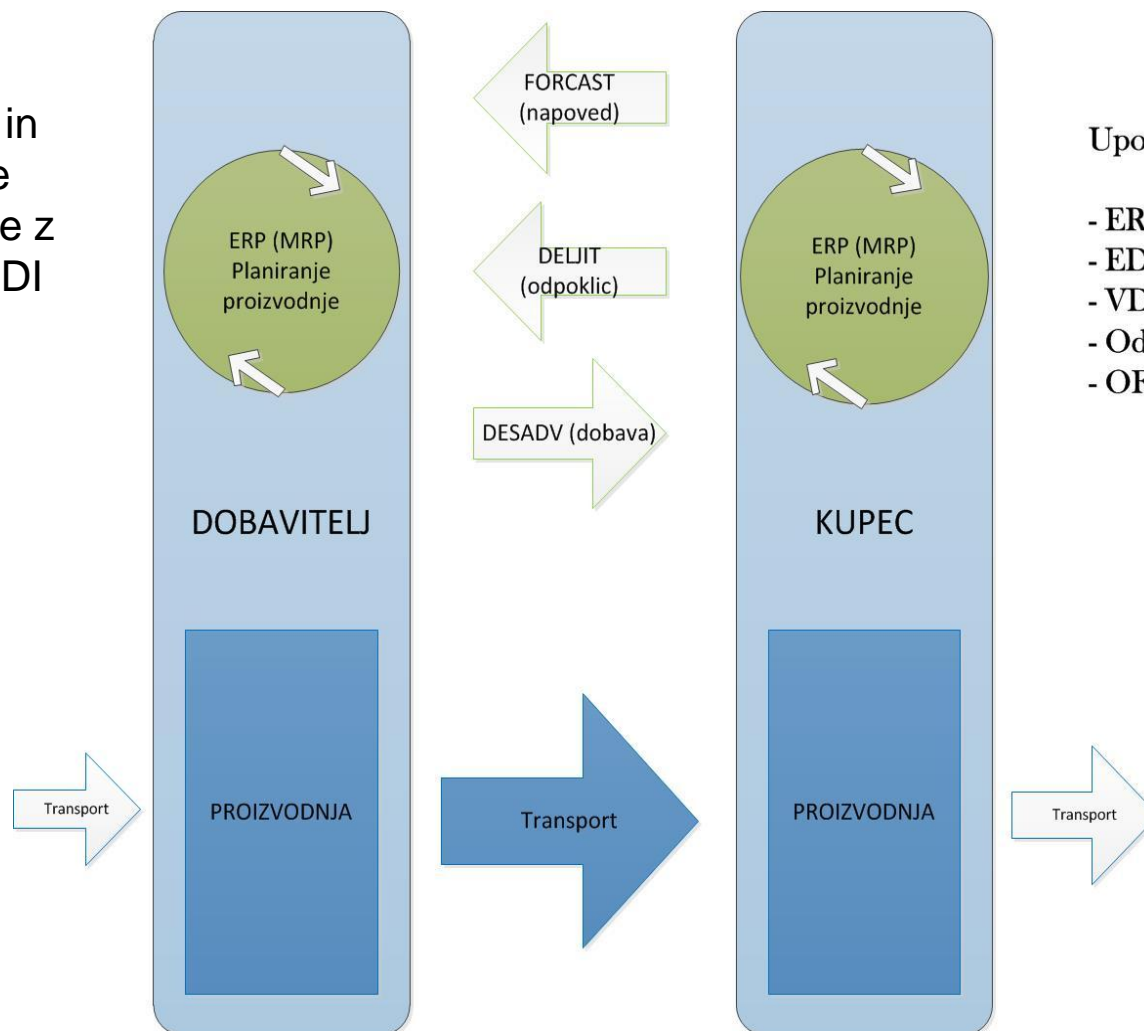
in
e
e z
DI

ERP (MRP) Planiranje proizvodnje

FORCAST (napoved)

DELJIT (odpoklic)

DESADV (dobava)

ERP (MRP) Planiranje proizvodnje

Upo

- ER
- ED
- VD
- Od
- OF

DOBAVITELJ

KUPEC

Transport

PROIZVODNJA

Transport

PROIZVODNJA

Transport